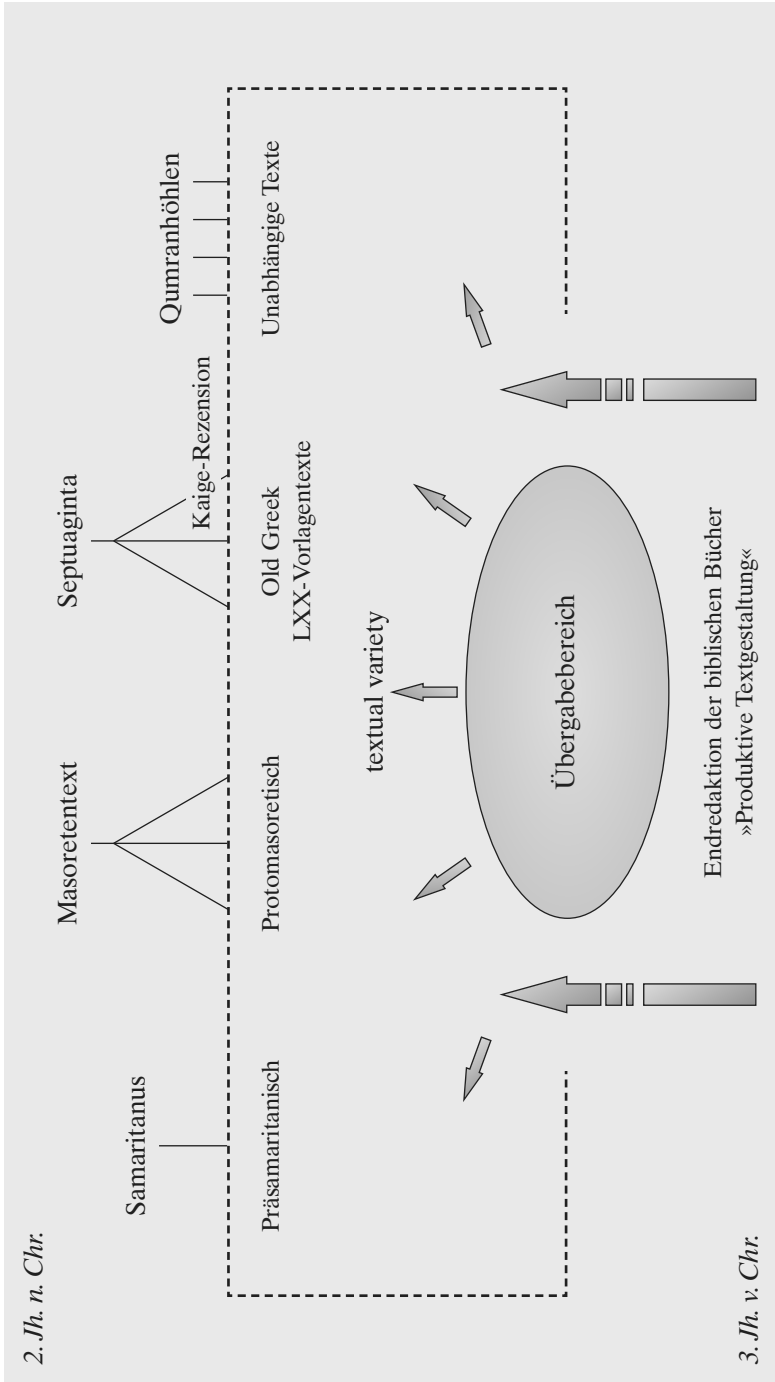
2. Jh. n. Chr.

Samaritanus

Masoretentext

Septuaginta

Qumranhöhlen

Präsamaritanisch

Protomasoretisch

Old Greek
LXX-Vorlagentexte

Kaige-Rezension

Unabhängige Texte

textual variety

Übergabebereich

Endredaktion der biblischen Bücher
»Produktive Textgestaltung«

3. Jh. v. Chr.